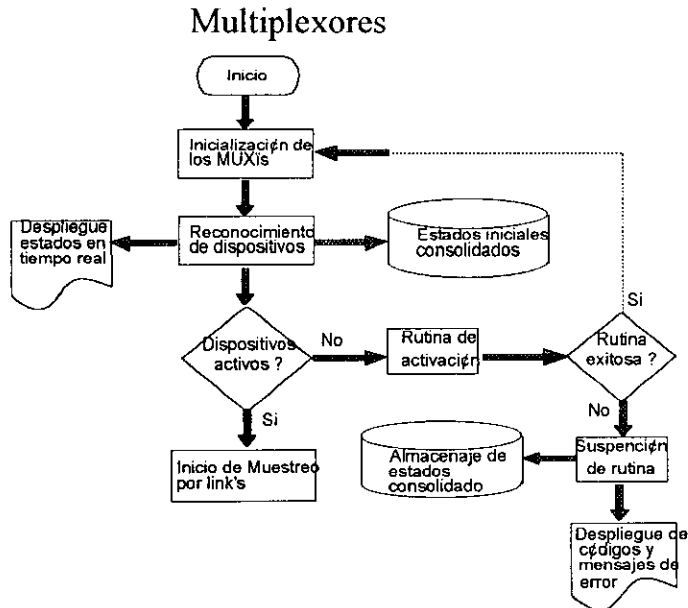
Multiplexores

Inicio

Inicializaci¢n de los MUX's

Despliegue estados en tiempo real

Reconocimiento de dispositivos

Estados iniciales consolidados

Si

Dispositivos activos ?

No

Rutina de activaci¢n

Rutina exitosa ?

Si

No

Inicio de Muestreo por link's

Almacenaje de estados consolidado

Suspenci¢n de rutina

Despliegue de c¢digos y mensajes de error